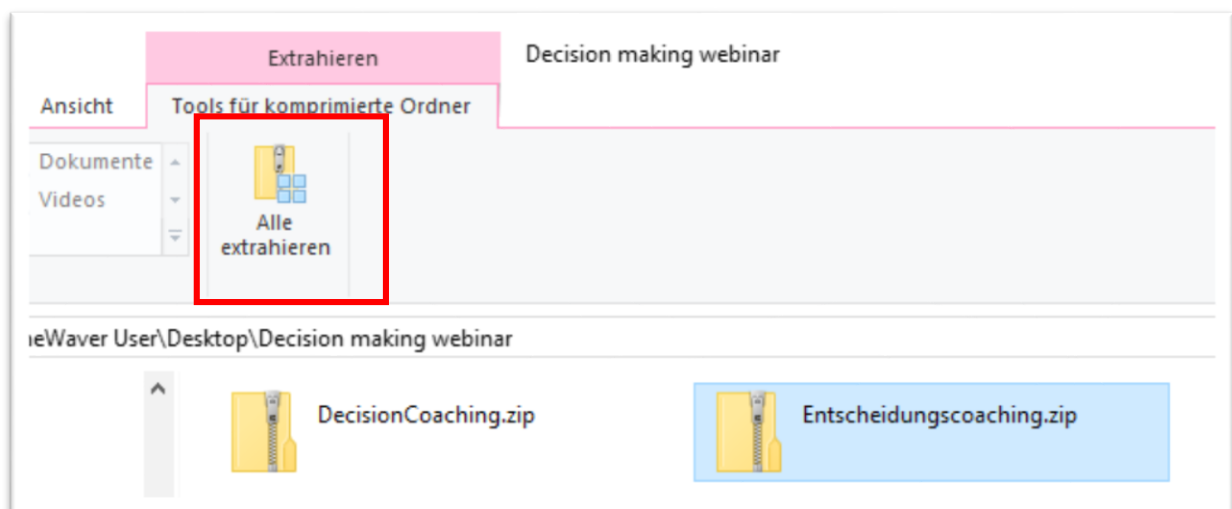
Extrahieren

Decision making webinar

Ansicht

Tools für komprimierte Ordner

Dokumente

Videos

Alle extrahieren

neWaver User\Desktop\Decision making webinar

DecisionCoaching.zip

Entscheidungscoaching.zip